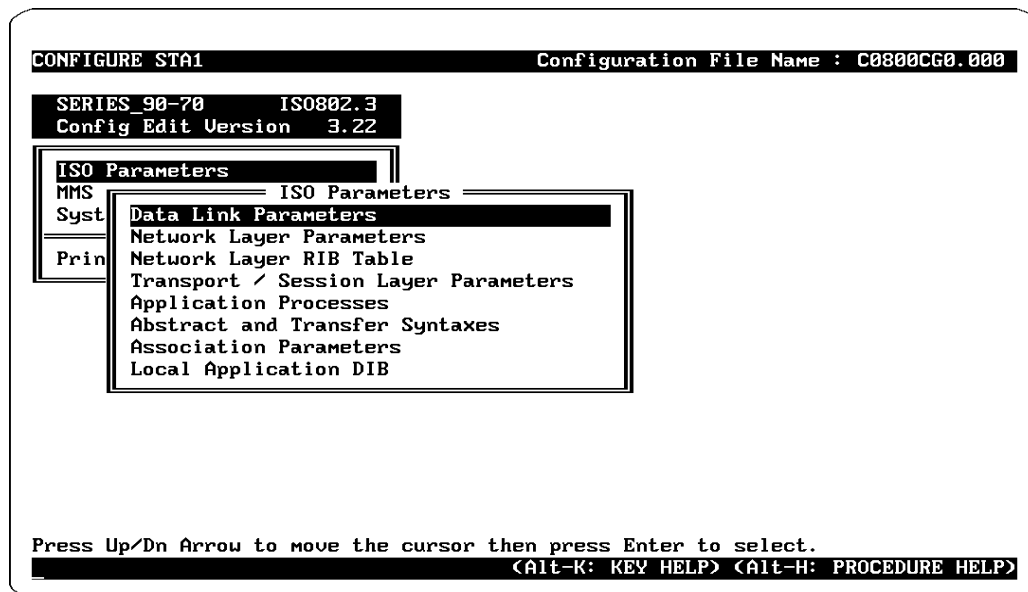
CONFIGURE STA1 Configuration File Name : C0800CG0.000

SERIES_90-70 ISO802.3
Config Edit Version 3.22

ISO Parameters
MMS
Syst
Prin

ISO Parameters
Data Link Parameters
Network Layer Parameters
Network Layer RIB Table
Transport / Session Layer Parameters
Application Processes
Abstract and Transfer Syntaxes
Association Parameters
Local Application DIB

Press Up/Dn Arrow to move the cursor then press Enter to select.
<Alt-K: KEY HELP> <Alt-H: PROCEDURE HELP>